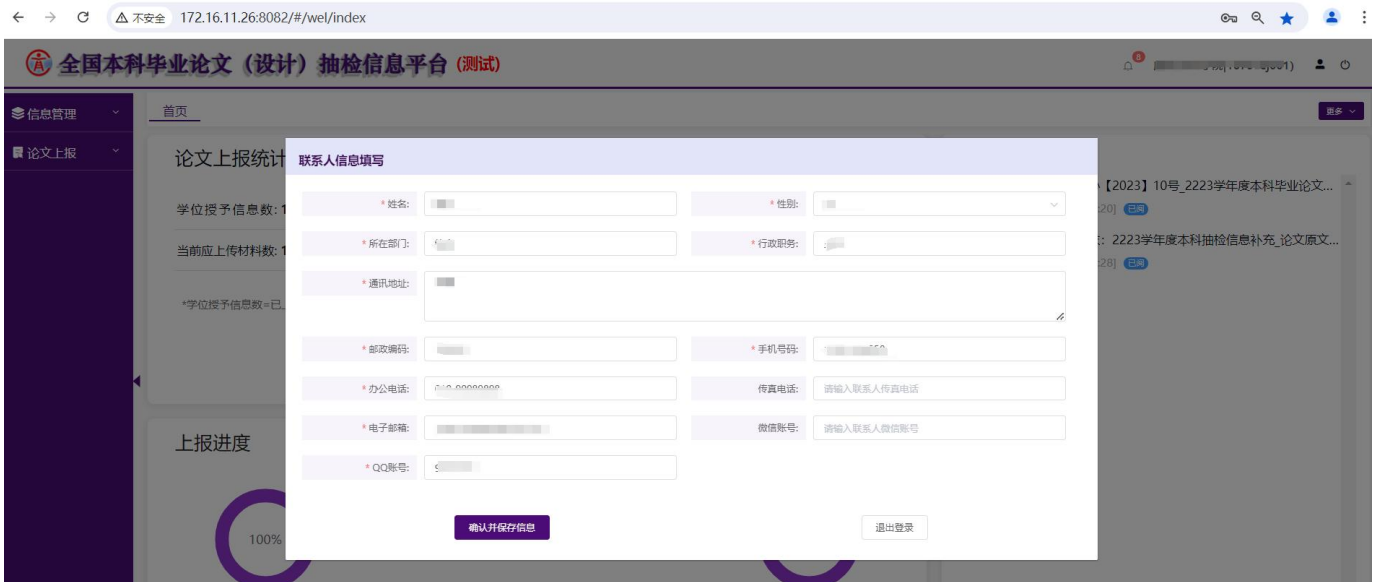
不安全 172.16.11.26:8082/#/wel/index

全国本科毕业论文（设计）抽检信息平台 (测试)

8 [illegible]

信息管理
论文上报

首页

更多

论文上报统计

学位授予信息数: 1

当前应上传材料数: 1

*学位授予信息数=已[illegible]

上报进度

100%

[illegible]【2023】10号_2223学年度本科毕业论文...
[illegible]20] 已阅

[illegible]: 2223学年度本科抽检信息补充_论文原文...
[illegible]28] 已阅

联系人信息填写

* 姓名: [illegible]
* 性别: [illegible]
* 所在部门: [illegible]
* 行政职务: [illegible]
* 通讯地址: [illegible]
* 邮政编码: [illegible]
* 手机号码: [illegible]
* 办公电话: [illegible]
传真电话: 请输入联系人传真电话
* 电子邮箱: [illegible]
微信账号: 请输入联系人微信账号
* QQ账号: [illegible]

确认并保存信息

退出登录